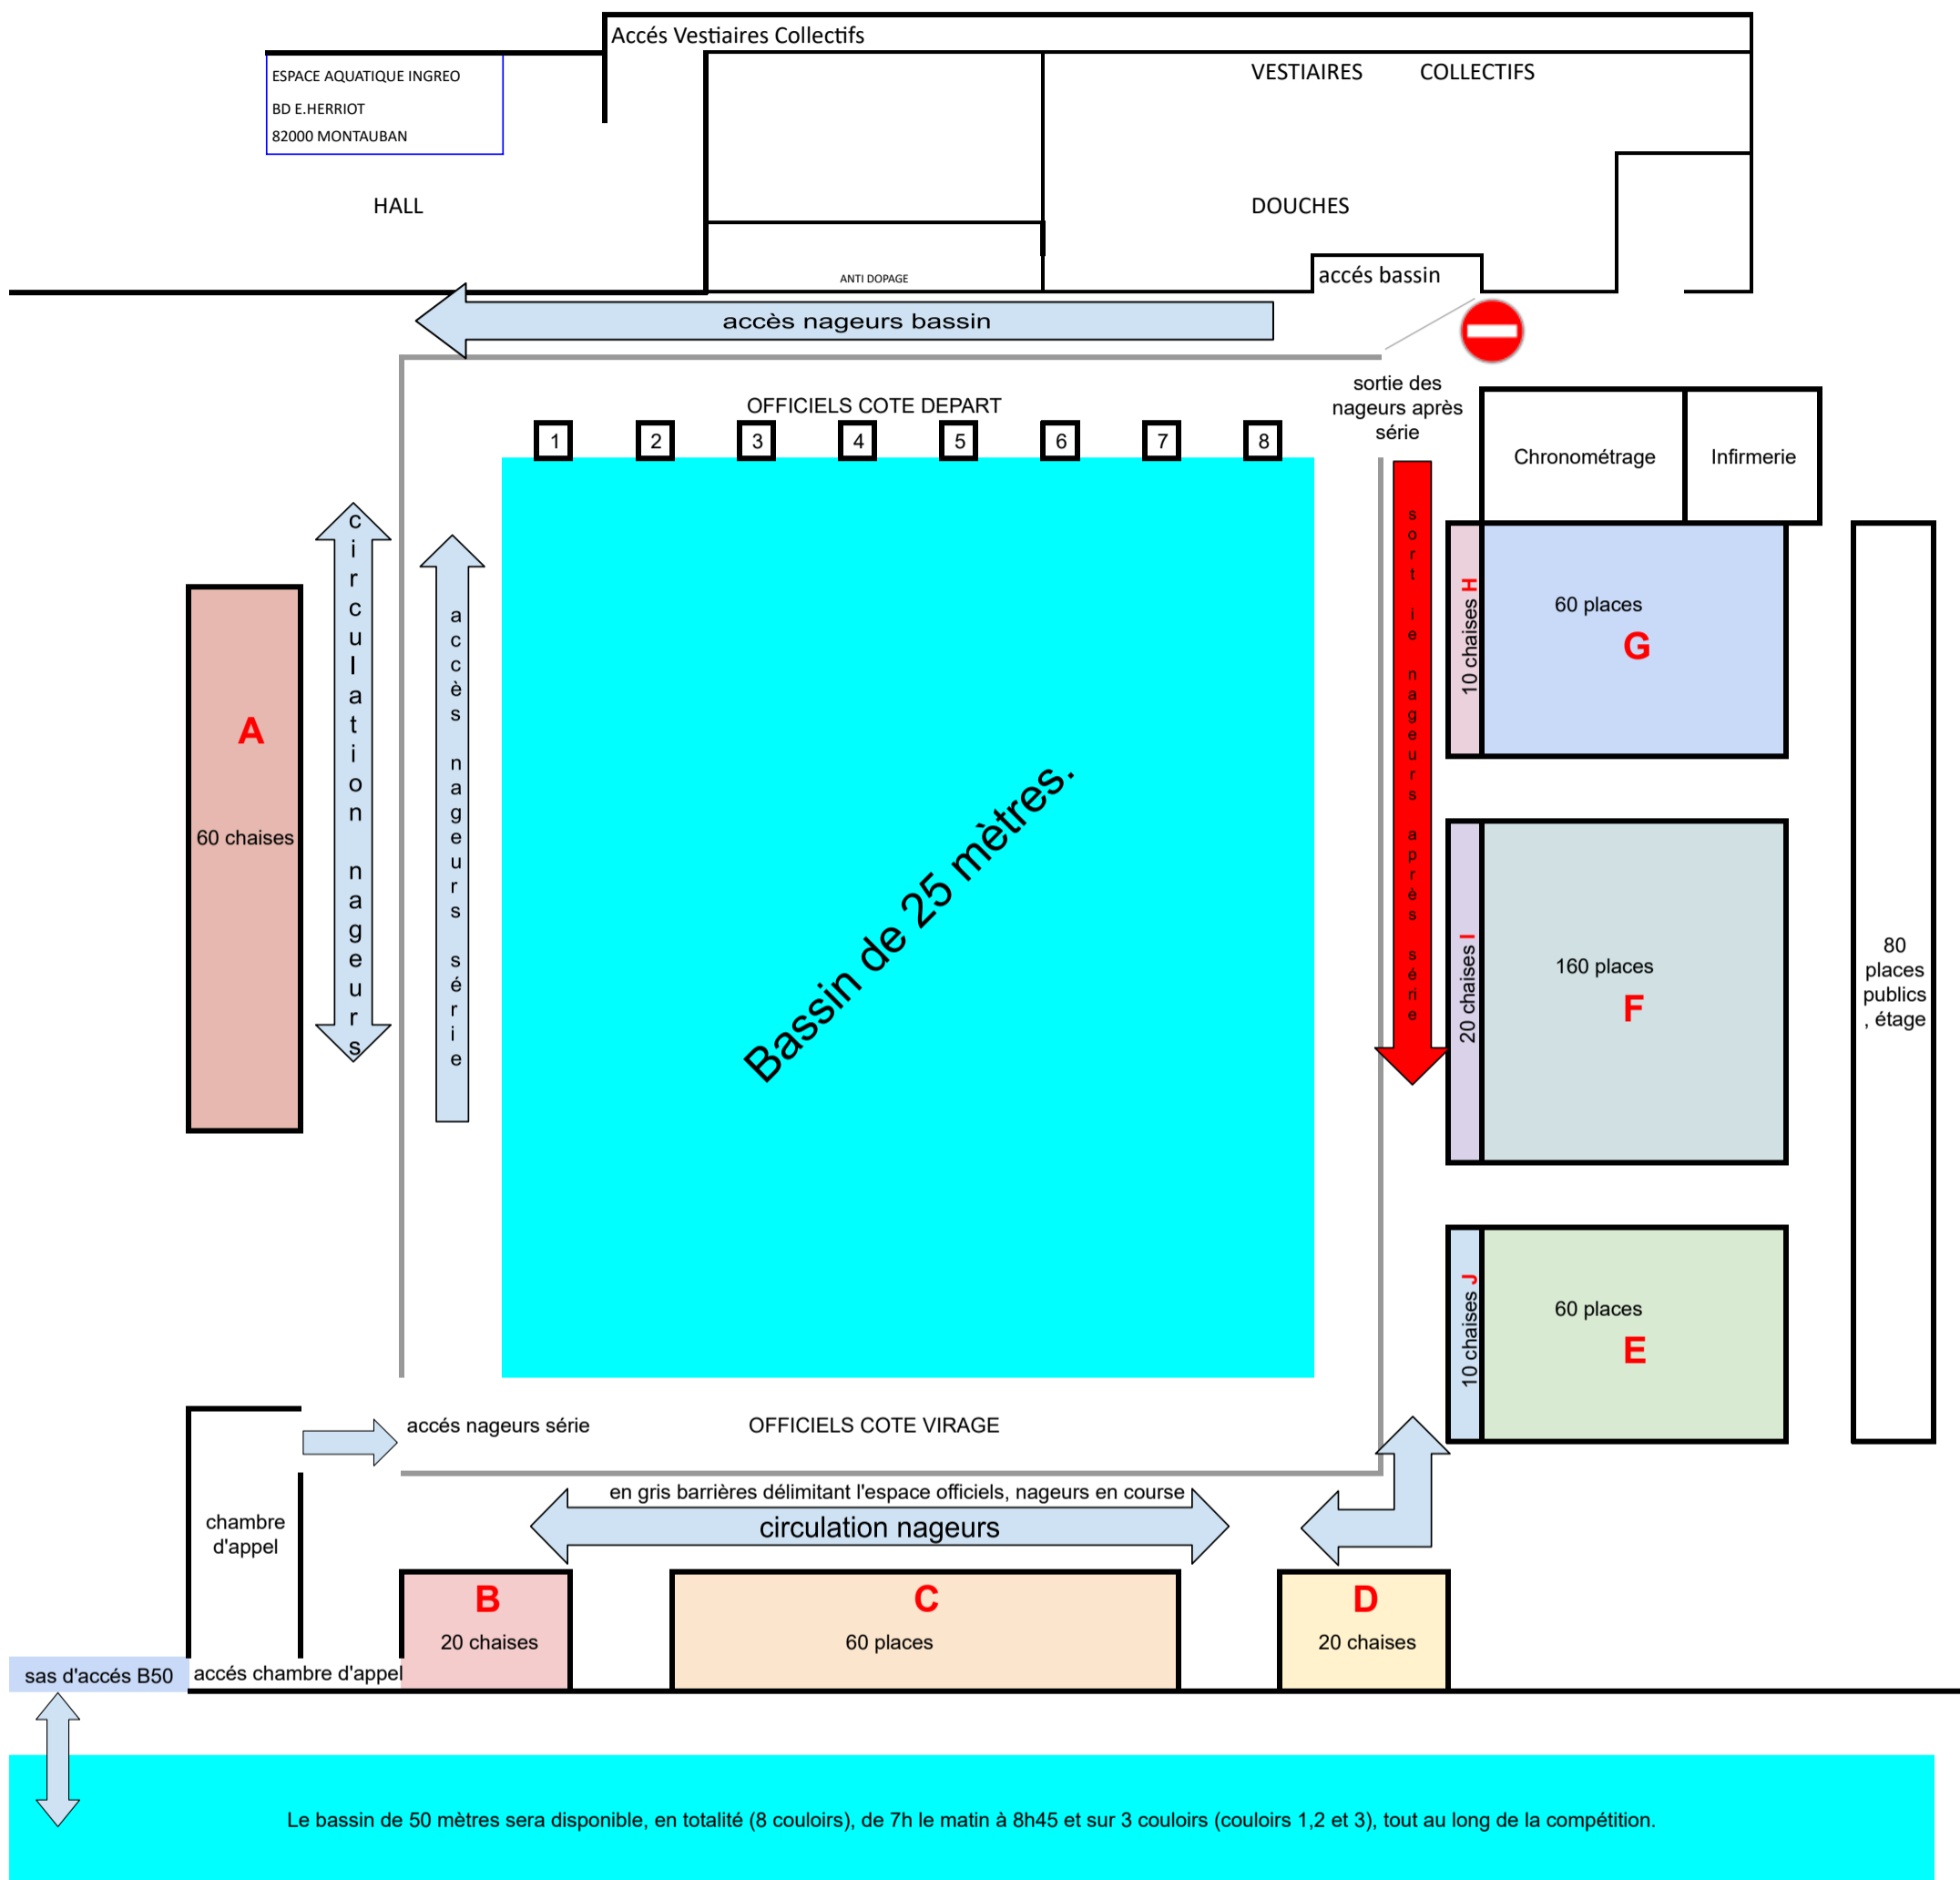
Accés Vestiaires Collectifs

ESPACE AQUATIQUE INGREO
BD E.HERRIOT
82000 MONTAUBAN

VESTIAIRES COLLECTIFS

HALL

DOUCHES

ANTI DOPAGE

accés bassin

accès nageurs bassin

sortie des nageurs après série

OFFICIELS COTE DEPART

1 2 3 4 5 6 7 8

Chronométrage

Infirmerie

circulation nageurs

accès nageurs série

A
60 chaises

Bassin de 25 mètres.

sortie nageurs après série

10 chaises H

60 places
G

20 chaises I

160 places
F

80 places publics , étage

10 chaises J

60 places
E

accés nageurs série

OFFICIELS COTE VIRAGE

chambre d'appel

en gris barrières délimitant l'espace officiels, nageurs en course

circulation nageurs

B
20 chaises

C
60 places

D
20 chaises

sas d'accés B50

accés chambre d'appel

Le bassin de 50 mètres sera disponible, en totalité (8 couloirs), de 7h le matin à 8h45 et sur 3 couloirs (couloirs 1,2 et 3), tout au long de la compétition.